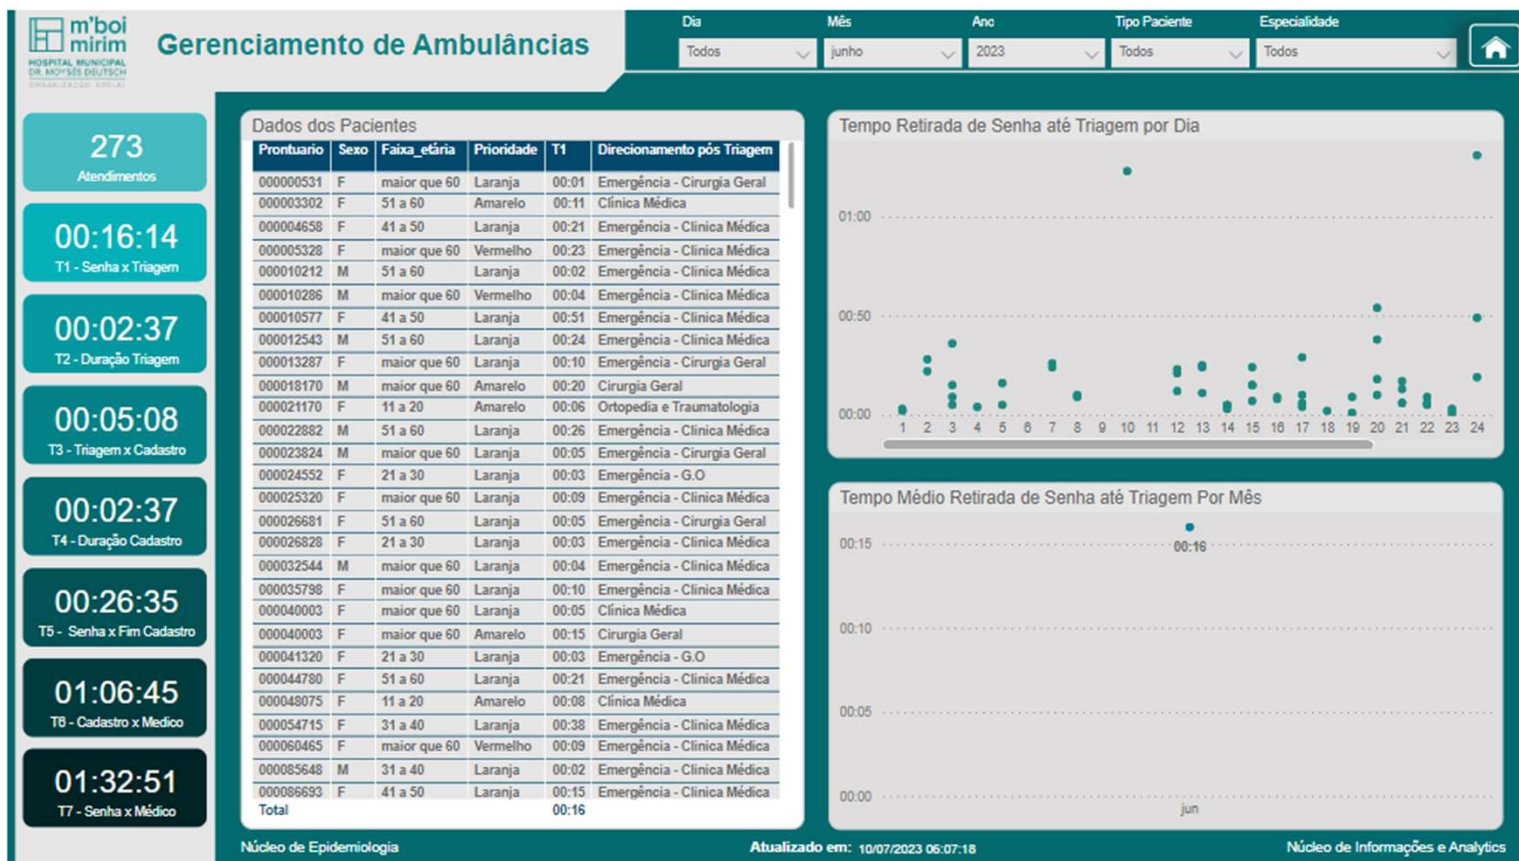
m'boi mirim
HOSPITAL MUNICIPAL DR. MOYSÉS DEUTSCH
ORGANIZAÇÃO SOCIAL

Gerenciamento de Ambulâncias

Dia
Todos
Mês
junho
Ano
2023
Tipo Paciente
Todos
Especialidade
Todos

273
Atendimentos

00:16:14
T1 - Senha x Triagem

00:02:37
T2 - Duração Triagem

00:05:08
T3 - Triagem x Cadastro

00:02:37
T4 - Duração Cadastro

00:26:35
T5 - Senha x Fim Cadastro

01:06:45
T6 - Cadastro x Medico

01:32:51
T7 - Senha x Médico

Dados dos Pacientes

| Prontuario | Sexo | Faixa_etária | Prioridade | T1 | Direcionamento pós Triagem |
|---|---|---|---|---|---|
| 000000531 | F | maior que 60 | Laranja | 00:01 | Emergência - Cirurgia Geral |
| 000003302 | F | 51 a 60 | Amarelo | 00:11 | Clínica Médica |
| 000004658 | F | 41 a 50 | Laranja | 00:21 | Emergência - Clínica Médica |
| 000005328 | F | maior que 60 | Vermelho | 00:23 | Emergência - Clínica Médica |
| 000010212 | M | 51 a 60 | Laranja | 00:02 | Emergência - Clínica Médica |
| 000010286 | M | maior que 60 | Vermelho | 00:04 | Emergência - Clínica Médica |
| 000010577 | F | 41 a 50 | Laranja | 00:51 | Emergência - Clínica Médica |
| 000012543 | M | 51 a 60 | Laranja | 00:24 | Emergência - Clínica Médica |
| 000013287 | F | maior que 60 | Laranja | 00:10 | Emergência - Cirurgia Geral |
| 000018170 | M | maior que 60 | Amarelo | 00:20 | Cirurgia Geral |
| 000021170 | F | 11 a 20 | Amarelo | 00:06 | Ortopedia e Traumatologia |
| 000022882 | M | 51 a 60 | Laranja | 00:26 | Emergência - Clínica Médica |
| 000023824 | M | maior que 60 | Laranja | 00:05 | Emergência - Cirurgia Geral |
| 000024552 | F | 21 a 30 | Laranja | 00:03 | Emergência - G.O |
| 000025320 | F | maior que 60 | Laranja | 00:09 | Emergência - Clínica Médica |
| 000026681 | F | 51 a 60 | Laranja | 00:05 | Emergência - Cirurgia Geral |
| 000026828 | F | 21 a 30 | Laranja | 00:03 | Emergência - Clínica Médica |
| 000032544 | M | maior que 60 | Laranja | 00:04 | Emergência - Clínica Médica |
| 000035798 | F | maior que 60 | Laranja | 00:10 | Emergência - Clínica Médica |
| 000040003 | F | maior que 60 | Laranja | 00:05 | Clínica Médica |
| 000040003 | F | maior que 60 | Amarelo | 00:15 | Cirurgia Geral |
| 000041320 | F | 21 a 30 | Laranja | 00:03 | Emergência - G.O |
| 000044780 | F | 51 a 60 | Laranja | 00:21 | Emergência - Clínica Médica |
| 000048075 | F | 11 a 20 | Amarelo | 00:08 | Clínica Médica |
| 000054715 | F | 31 a 40 | Laranja | 00:38 | Emergência - Clínica Médica |
| 000060465 | F | maior que 60 | Vermelho | 00:09 | Emergência - Clínica Médica |
| 000085648 | M | 31 a 40 | Laranja | 00:02 | Emergência - Clínica Médica |
| 000086693 | F | 41 a 50 | Laranja | 00:15 | Emergência - Clínica Médica |
| Total | | | | 00:16 | |

Tempo Retirada de Senha até Triagem por Dia
01:00
00:50
00:00
1 2 3 4 5 6 7 8 9 10 11 12 13 14 15 16 17 18 19 20 21 22 23 24

Tempo Médio Retirada de Senha até Triagem Por Mês
00:15
00:16
00:10
00:05
00:00
jun

Núcleo de Epidemiologia
Atualizado em: 10/07/2023 06:07:18
Núcleo de Informações e Analytics